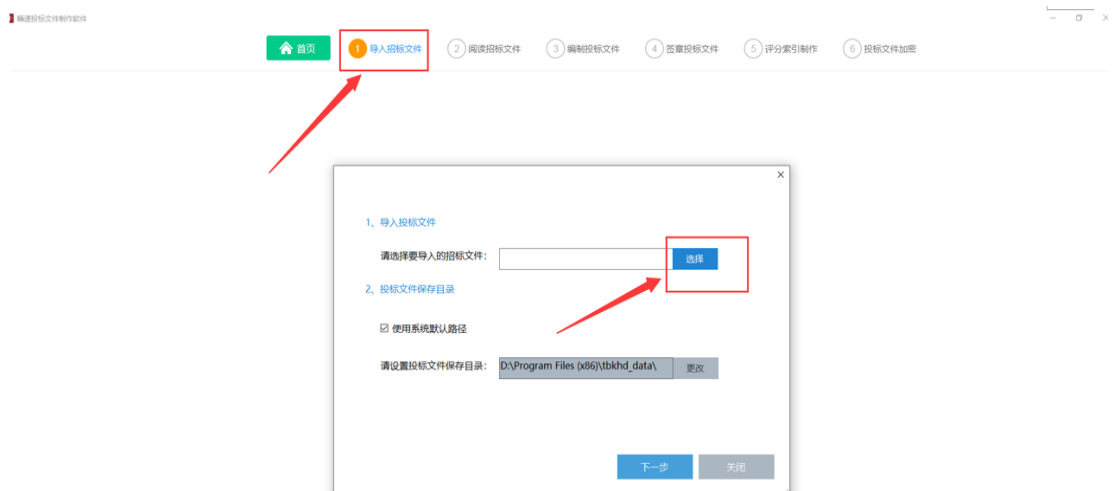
畅通投标文件制作软件

首页
1 导入招标文件
2 阅读招标文件
3 编制投标文件
4 签章投标文件
5 评分索引制作
6 投标文件加密

1、导入投标文件

请选择要导入的招标文件：
选择

2、投标文件保存目录

☑ 使用系统默认路径

请设置投标文件保存目录：
D:\Program Files (x86)\tbkhd_data\
更改

下一步
关闭